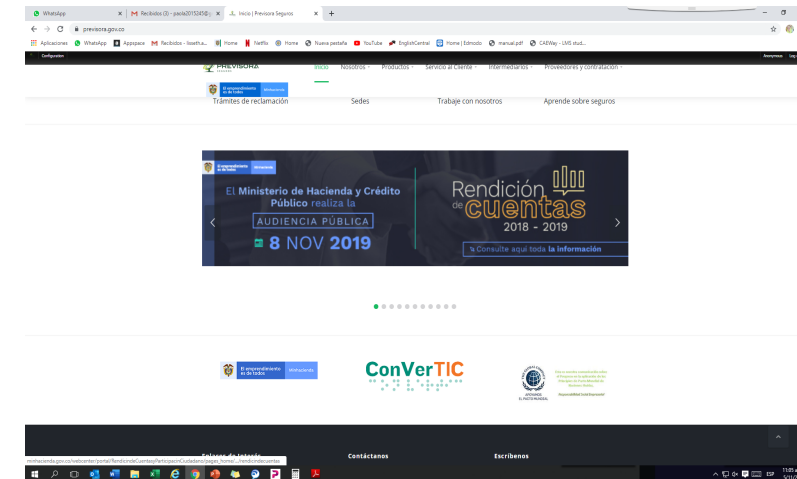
WhatsApp | Recibidos (3) - paola2015245@ | Inicio | Previsora Seguros | +

previsora.gov.co

Aplicaciones | WhatsApp | Appspace | Recibidos - lissetha... | Home | Netflix | Home | Nueva pestaña | YouTube | EnglishCentral | Home | Edmodo | manual.pdf | CAEWay - LMS stud...

Configuración

PREVISORA

Inicio | Nosotros | Productos | Servicio al Cliente | Intermediarios | Proveedores y contratación

El emprendimiento es de todos | Mincienda

Trámites de reclamación | Sedes | Trabaje con nosotros | Aprende sobre seguros

El emprendimiento es de todos | Mincienda

El Ministerio de Hacienda y Crédito Público realiza la AUDIENCIA PÚBLICA 8 NOV 2019

Rendición de cuentas 2018 - 2019

Consulte aquí toda la información

El emprendimiento es de todos | Mincienda

ConVerTIC

APOYAMOS EL PACTO MUNDIAL

Contáctanos | Escríbenos

minhacienda.gov.co/webcenter/portal/RendiciondeCuentas/ParticipacionCiudadana/pages_home/...

ESP 11:05